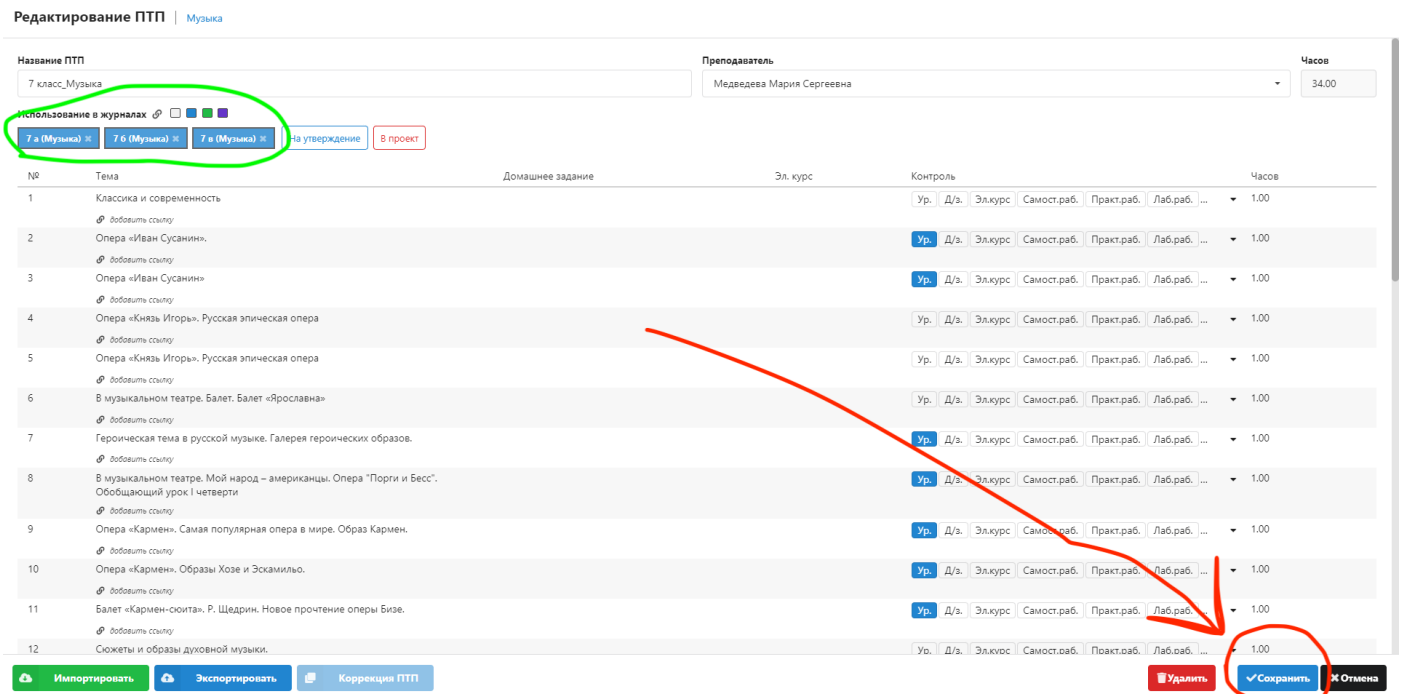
Редактирование ПТП | Музыка

Название ПТП
7 класс_Музыка

Преподаватель
Медведева Мария Сергеевна

Часов
34.00

Использование в журналах

7 а (Музыка) × 7 б (Музыка) × 7 в (Музыка) × На утверждение В проект

| № | Тема | Домашнее задание | Эл. курс | Контроль | Часов |
|---|---|---|---|---|---|
| 1 | Классика и современность<br>добавить ссылку | | | Ур. Д/з. Эл.курс Самост.раб. Практ.раб. Лаб.раб. | 1.00 |
| 2 | Опера «Иван Сусанин».<br>добавить ссылку | | | Ур. Д/з. Эл.курс Самост.раб. Практ.раб. Лаб.раб. | 1.00 |
| 3 | Опера «Иван Сусанин»<br>добавить ссылку | | | Ур. Д/з. Эл.курс Самост.раб. Практ.раб. Лаб.раб. | 1.00 |
| 4 | Опера «Князь Игорь». Русская эпическая опера<br>добавить ссылку | | | Ур. Д/з. Эл.курс Самост.раб. Практ.раб. Лаб.раб. | 1.00 |
| 5 | Опера «Князь Игорь». Русская эпическая опера<br>добавить ссылку | | | Ур. Д/з. Эл.курс Самост.раб. Практ.раб. Лаб.раб. | 1.00 |
| 6 | В музыкальном театре. Балет. Балет «Ярославна»<br>добавить ссылку | | | Ур. Д/з. Эл.курс Самост.раб. Практ.раб. Лаб.раб. | 1.00 |
| 7 | Героическая тема в русской музыке. Галерея героических образов.<br>добавить ссылку | | | Ур. Д/з. Эл.курс Самост.раб. Практ.раб. Лаб.раб. | 1.00 |
| 8 | В музыкальном театре. Мой народ – американцы. Опера "Порги и Бесс". Обобщающий урок I четверти<br>добавить ссылку | | | Ур. Д/з. Эл.курс Самост.раб. Практ.раб. Лаб.раб. | 1.00 |
| 9 | Опера «Кармен». Самая популярная опера в мире. Образ Кармен.<br>добавить ссылку | | | Ур. Д/з. Эл.курс Самост.раб. Практ.раб. Лаб.раб. | 1.00 |
| 10 | Опера «Кармен». Образы Хозе и Эскамильо.<br>добавить ссылку | | | Ур. Д/з. Эл.курс Самост.раб. Практ.раб. Лаб.раб. | 1.00 |
| 11 | Балет «Кармен-сюита». Р. Щедрин. Новое прочтение оперы Бизе.<br>добавить ссылку | | | Ур. Д/з. Эл.курс Самост.раб. Практ.раб. Лаб.раб. | 1.00 |
| 12 | Сюжеты и образы духовной музыки. | | | Ур. Д/з. Эл.курс Самост.раб. Практ.раб. Лаб.раб. | 1.00 |

Импортировать Экспортировать Коррекция ПТП Удалить Сохранить Отмена